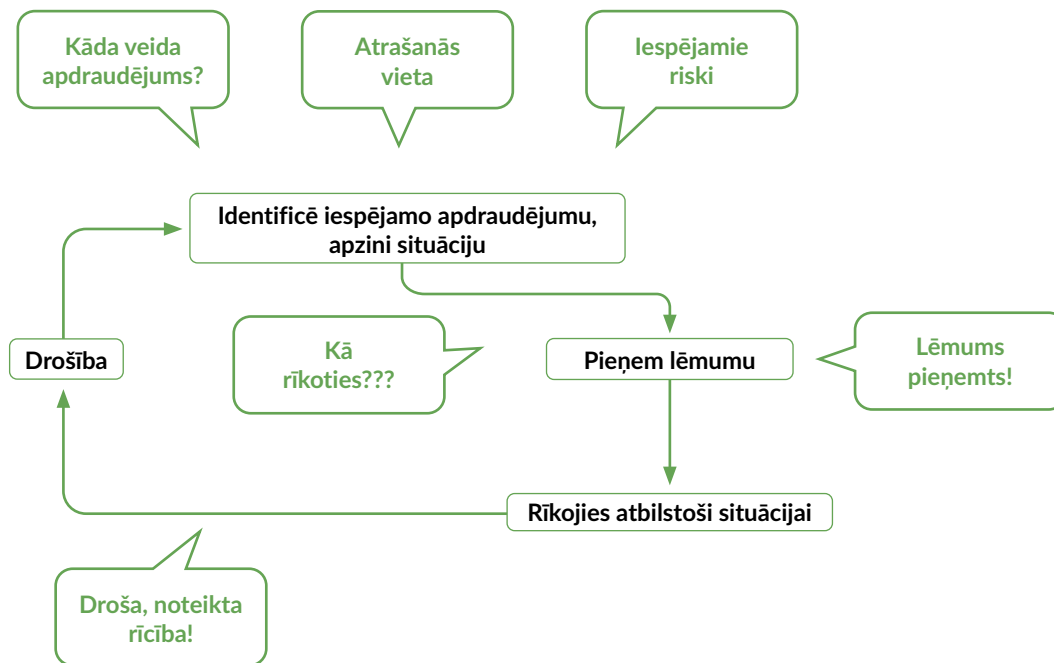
Kāda veida apdraudējums?

Atrašanās vieta

Iespējamie riski

Identificē iespējamo apdraudējumu, apzini situāciju

Drošība

Kā rīkoties???

Pieņem lēmumu

Lēmums pieņemts!

Rīkojies atbilstoši situācijai

Droša, noteikta rīcība!